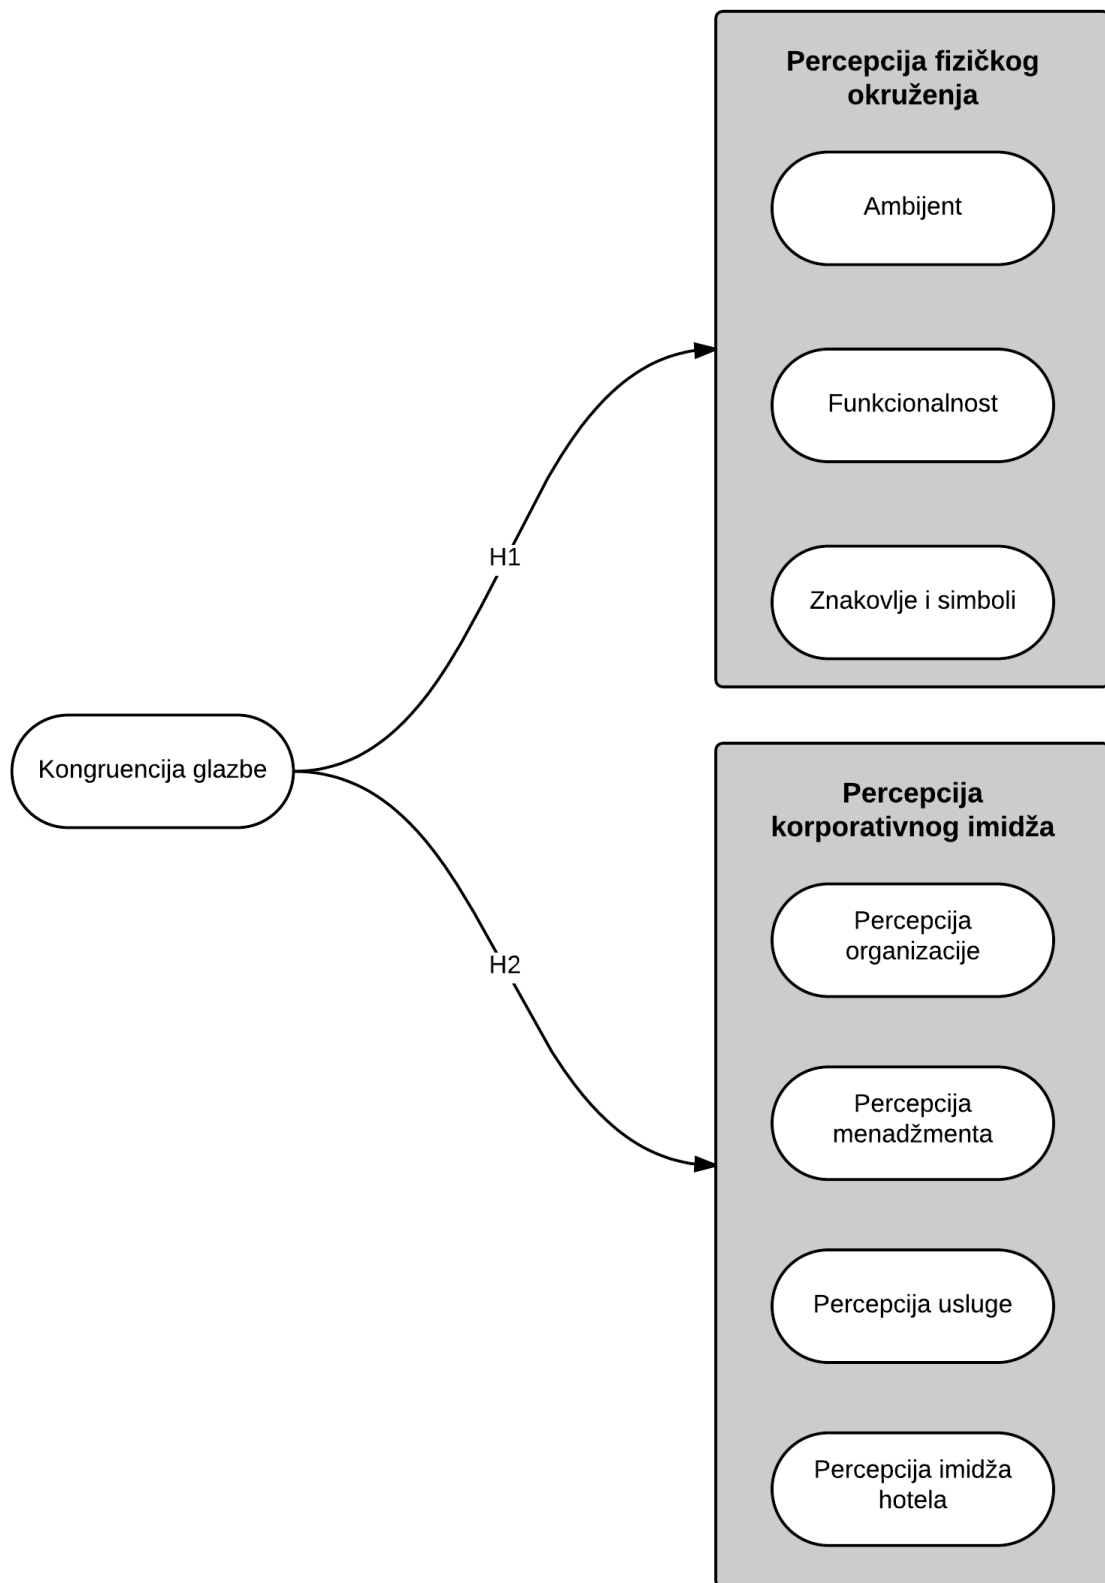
Kongruencija glazbe

H1

H2

Percepcija fizičkog okruženja

Ambijent

Funkcionalnost

Znakovlje i simboli

Percepcija korporativnog imidža

Percepcija organizacije

Percepcija menadžmenta

Percepcija usluge

Percepcija imidža hotela